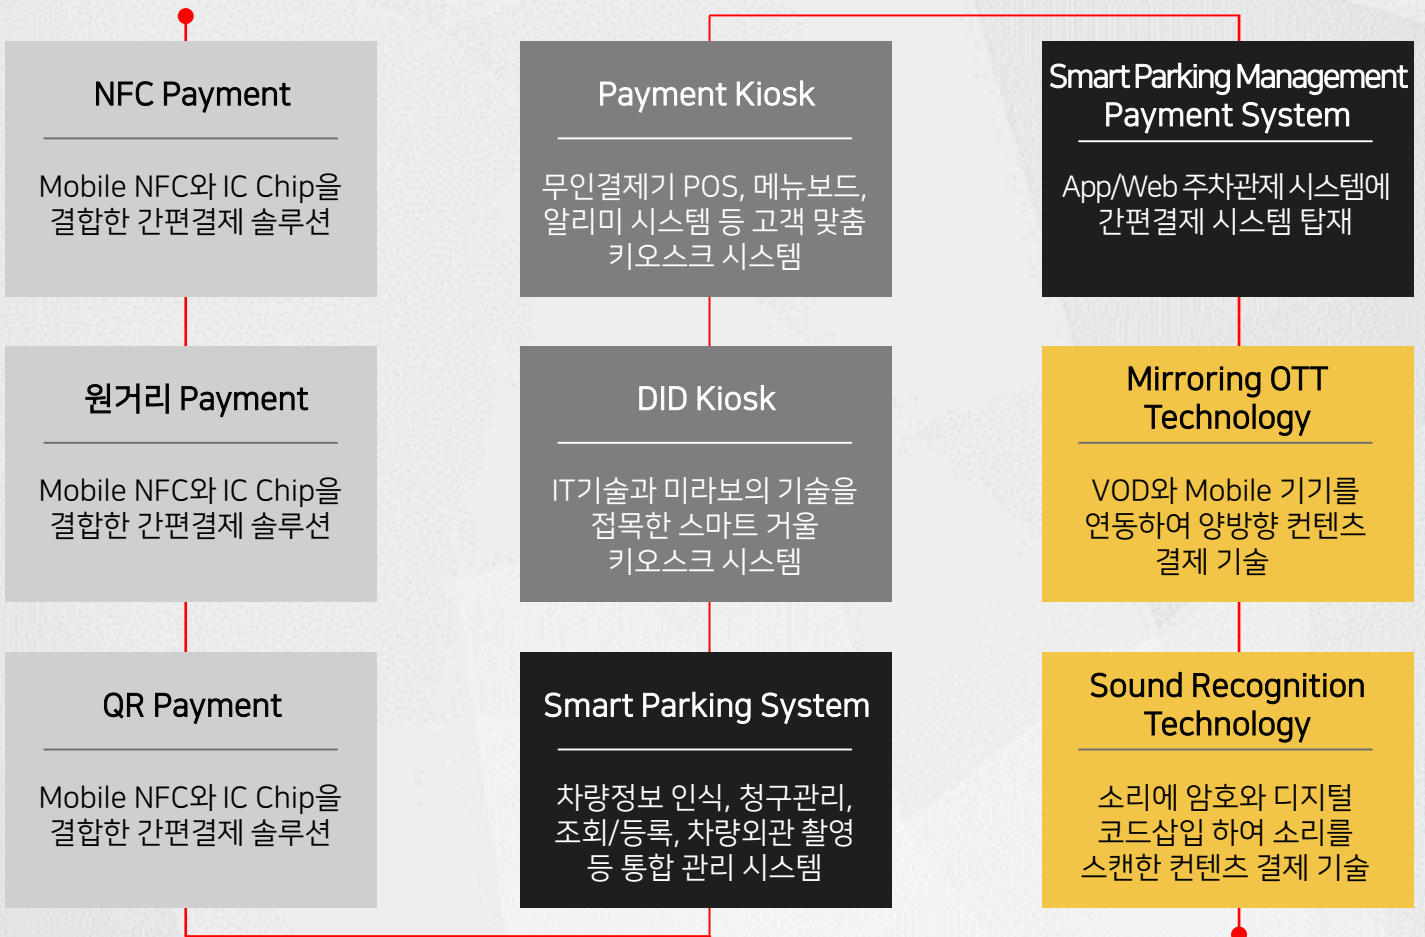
NFC Payment

Mobile NFC와 IC Chip을 결합한 간편결제 솔루션

Payment Kiosk

무인결제기 POS, 메뉴보드, 알리미 시스템 등 고객 맞춤 키오스크 시스템

Smart Parking Management Payment System

App/Web 주차관제 시스템에 간편결제 시스템 탑재

원거리 Payment

Mobile NFC와 IC Chip을 결합한 간편결제 솔루션

DID Kiosk

IT기술과 미라보의 기술을 접목한 스마트 거울 키오스크 시스템

Mirroring OTT Technology

VOD와 Mobile 기기를 연동하여 양방향 컨텐츠 결제 기술

QR Payment

Mobile NFC와 IC Chip을 결합한 간편결제 솔루션

Smart Parking System

차량정보 인식, 청구관리, 조회/등록, 차량외관 촬영 등 통합 관리 시스템

Sound Recognition Technology

소리에 암호와 디지털 코드삽입 하여 소리를 스캔한 컨텐츠 결제 기술